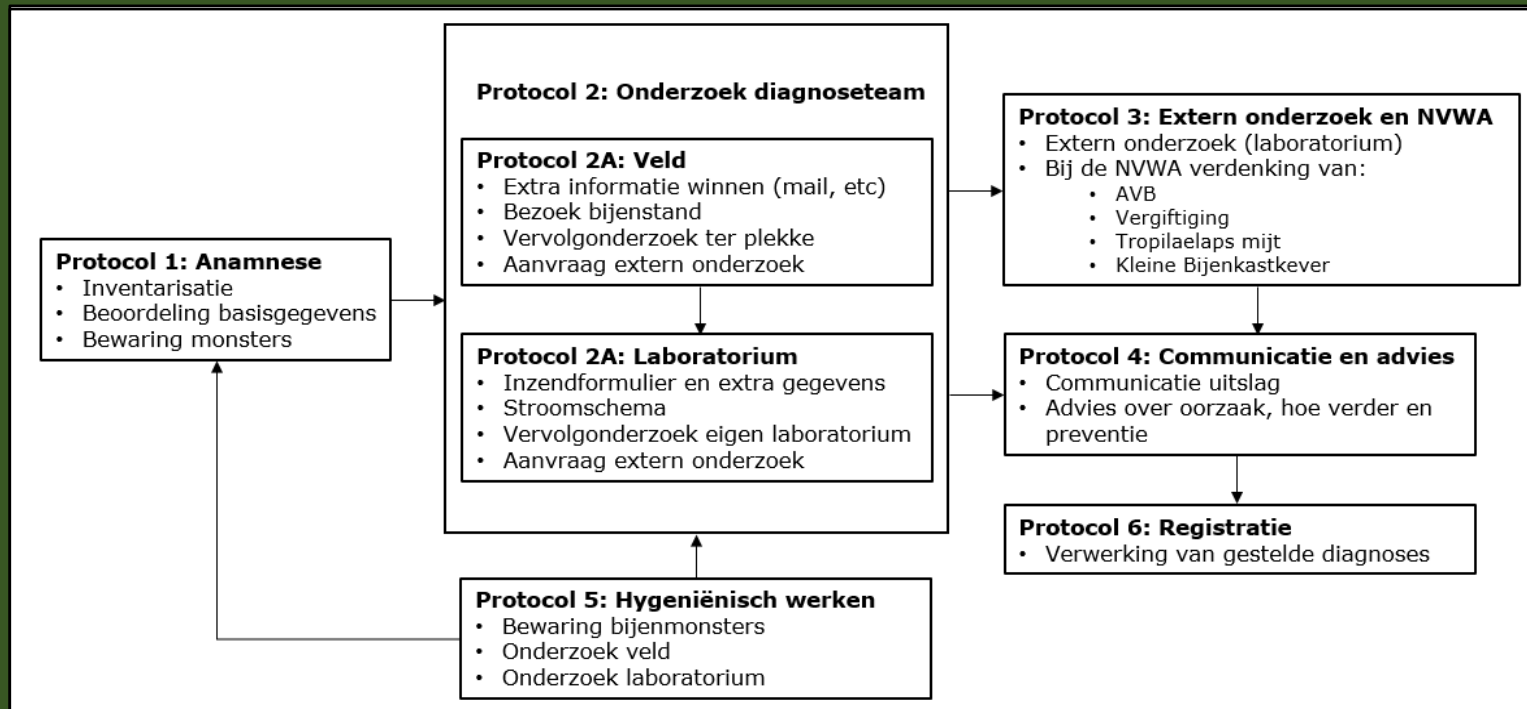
**Protocol 1: Anamnese**
- Inventarisatie
- Beoordeling basisgegevens
- Bewaring monsters

**Protocol 2: Onderzoek diagnoseteam**

**Protocol 2A: Veld**
- Extra informatie winnen (mail, etc)
- Bezoek bijenstand
- Vervolgonderzoek ter plekke
- Aanvraag extern onderzoek

**Protocol 2A: Laboratorium**
- Inzendformulier en extra gegevens
- Stroomschema
- Vervolgonderzoek eigen laboratorium
- Aanvraag extern onderzoek

**Protocol 3: Extern onderzoek en NVWA**
- Extern onderzoek (laboratorium)
- Bij de NVWA verdenking van:
  - AVB
  - Vergiftiging
  - Tropilaelaps mijt
  - Kleine Bijenkastkever

**Protocol 4: Communicatie en advies**
- Communicatie uitslag
- Advies over oorzaak, hoe verder en preventie

**Protocol 6: Registratie**
- Verwerking van gestelde diagnoses

**Protocol 5: Hygeniënisch werken**
- Bewaring bijenmonsters
- Onderzoek veld
- Onderzoek laboratorium